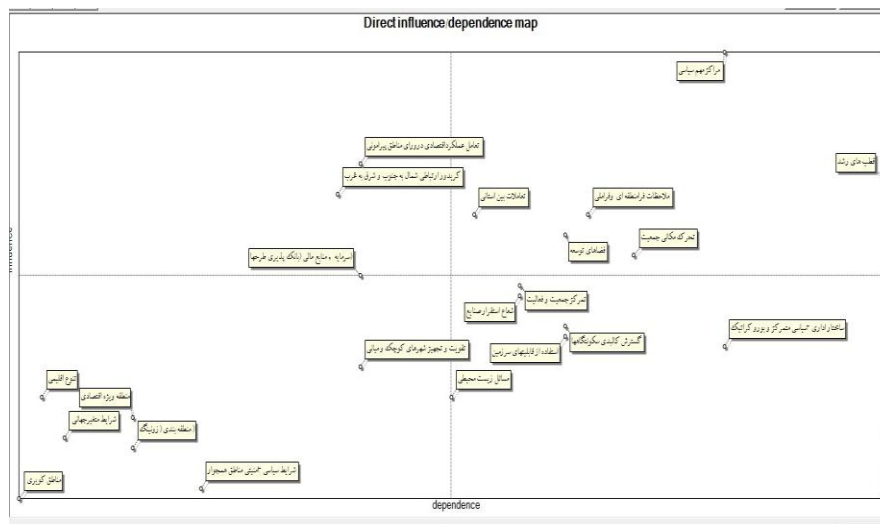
Direct influence/dependence map

مراکزمهم سیاسی

قطب های رشد

تعامل عملکرداقتصادی درونزای مناطق پیرامونی

کریدورارتباطی شمال به جنوب و شرق به غرب

تعاملات بین استانی

ملاحظات فرامنطقه ای وفراملی

تحرک مکانی جمعیت

فضاهای توسعه

سرمایه ، منابع مالی (بانک پذیری طرحها

تمرکز جمعیت و فعالیت

شعاع استقرارصنایع

ساختاراداری -سیاسی متمرکز و بورو کراتیک

گسترش کالبدی سکونتگاهها

استفاده ازقابلیتهای سرزمین

تقویت و تجهیز شهرهای کوچک ومیانی

مسائل زیست محیطی

تنوع اقلیمی

منطقه ویژه اقتصادی

شرایط متغیرجهانی

منطقه بندی ازژئوپلتیک

شرایط سیاسی -امنیتی مناطق همجوار

مناطق کوهری

influence

dependence